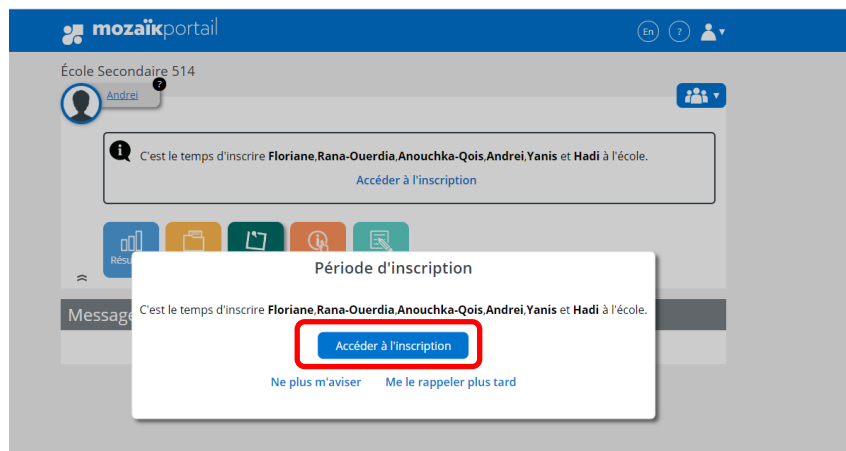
mozaïkportail

En ?

École Secondaire 514

Andrei

C'est le temps d'inscrire **Floriane**,**Rana-Ouerdia**,**Anouchka-Qois**,**Andrei**,**Yanis** et **Hadi** à l'école.

Accéder à l'inscription

Résu

Message

Période d'inscription

C'est le temps d'inscrire **Floriane**,**Rana-Ouerdia**,**Anouchka-Qois**,**Andrei**,**Yanis** et **Hadi** à l'école.

Accéder à l'inscription

Ne plus m'aviser

Me le rappeler plus tard